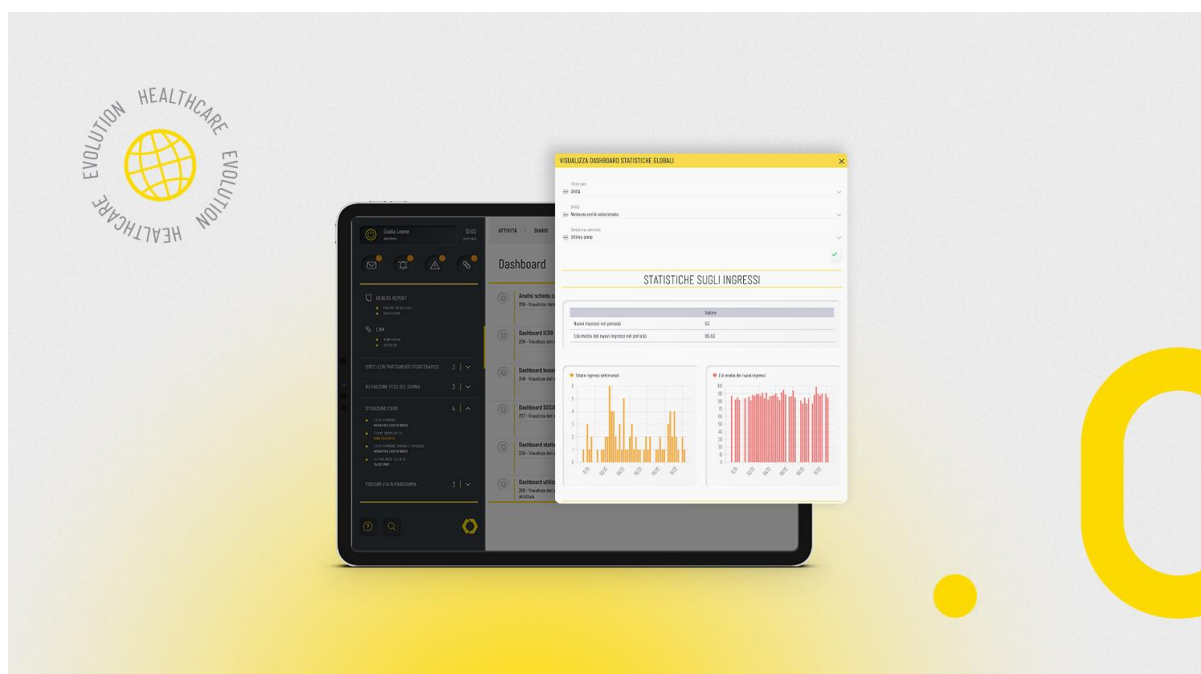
HEALTHCARE EVOLUTION HEALTHCARE EVOLUTION

Giulia Leone
12.03

ATTIVITÀ DIARIO

Dashboard

GENERA REPORT

LINK

OSPITI CON TRATTAMENTO FISIOTERAPICO 3

RILEVAZIONE PESO DEL GIORNO 3

SITUAZIONE COVID 4

PROSSIMI PIU IN PROGRAMMA 3

Analisi scheda
Dashboard ICOR
Dashboard
Dashboard SOSIA
Dashboard stati
Dashboard utili

VISUALIZZA DASHBOARD STATISTICHE GLOBALI

Unità

Nessuna unità selezionata

Ultimo anno

STATISTICHE SUGLI INGRESSI

| | Valore |
|---|---|
| Nuovi ingressi nel periodo | 60 |
| Età media dei nuovi ingressi nel periodo | 86.63 |

Nuovi ingressi settimanali

Età media dei nuovi ingressi